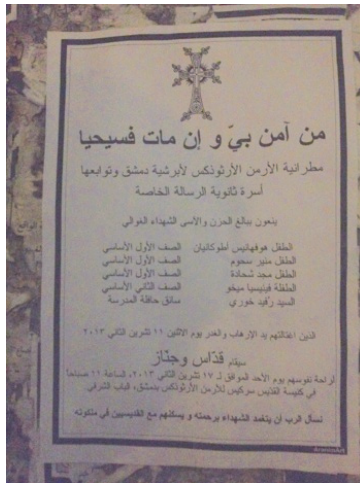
من آمن بيَ و إن مات فسيحيا

مطرانية الأرمن الأرثوذكس لأبرشية دمشق وتوابعها
أسرة ثانوية الرسالة الخاصة

ينعون ببالغ الحزن والأسى الشهداء الموالي

| الطفل هوفهانيس لطوكليان | الصف الأول الأساسي |
|---|---|
| الطفل منير سحوم | الصف الأول الأساسي |
| الطفل مجد شحادة | الصف الأول الأساسي |
| الطفلة فينيسيا ميخو | الصف الثاني الأساسي |
| السيد رفيد خوري | سائق حافلة المدرسة |

الذين اغتالتهم يد الإرهاب والغدر يوم الاثنين ١١ تشرين الثاني ٢٠١٣

سيقام قدّاس وجناز
لراحة نفوسهم يوم الأحد الموافق لـ ١٧ تشرين الثاني ٢٠١٣، الساعة ١١ صباحاً
في كنيسة القديس سركيس للأرمن الأرثوذكس بدمشق، الباب الشرقي

نسأل الرب أن يتغمد الشهداء برحمته و يسكنهم مع القديسين في ملكوته